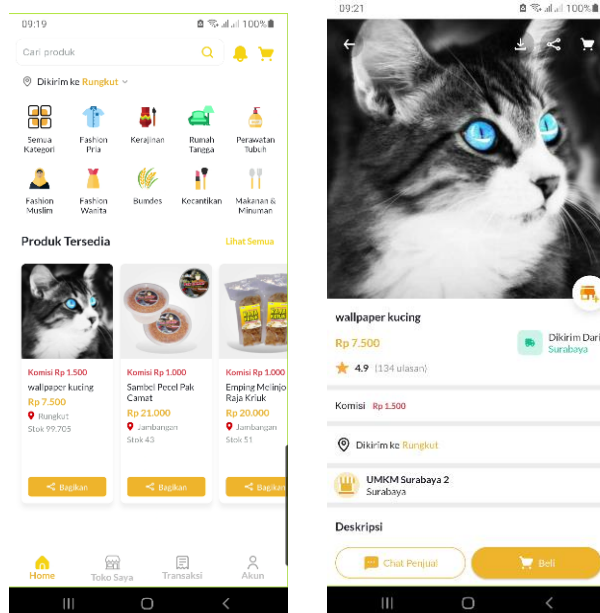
09:19 100%

Cari produk

Dikirim ke Rungkut

Semua Kategori
Fashion Pria
Kerajinan
Rumah Tangga
Perawatan Tubuh
Fashion Muslim
Fashion Wanita
Bundes
Kecantikan
Makanan & Minuman

Produk Tersedia
Lihat Semua

Komisi Rp 1.500
wallpaper kucing
Rp 7.500
Rungkut
Stok 99.705
Bagikan

Komisi Rp 1.000
Sambel Pecel Pak Camat
Rp 21.000
Jambangan
Stok 43
Bagikan

Komisi Rp 1.000
Emping Melinjo Raja Kriuk
Rp 20.000
Jambangan
Stok 51
Bagikan

Home
Toko Saya
Transaksi
Akun

09:21 100%

wallpaper kucing
Rp 7.500
Dikirim Dari
Surabaya
4.9 (134 ulasan)

Komisi Rp 1.500

Dikirim ke Rungkut

UMKM Surabaya 2
Surabaya

Deskripsi

Chat Penjual
Beli